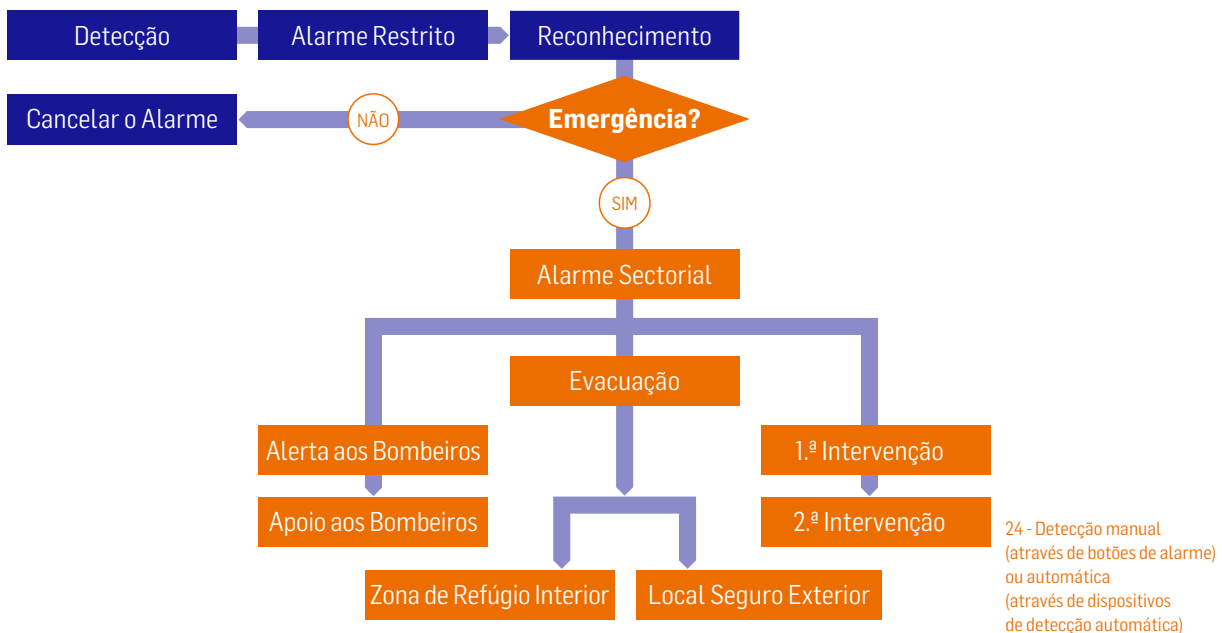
Detecção

Alarme Restrito

Reconhecimento

Cancelar o Alarme

NÃO

Emergência?

SIM

Alarme Sectorial

Evacuação

Alerta aos Bombeiros

1.ª Intervenção

Apoio aos Bombeiros

2.ª Intervenção

Zona de Refúgio Interior

Local Seguro Exterior

24 - Detecção manual (através de botões de alarme) ou automática (através de dispositivos de detecção automática)